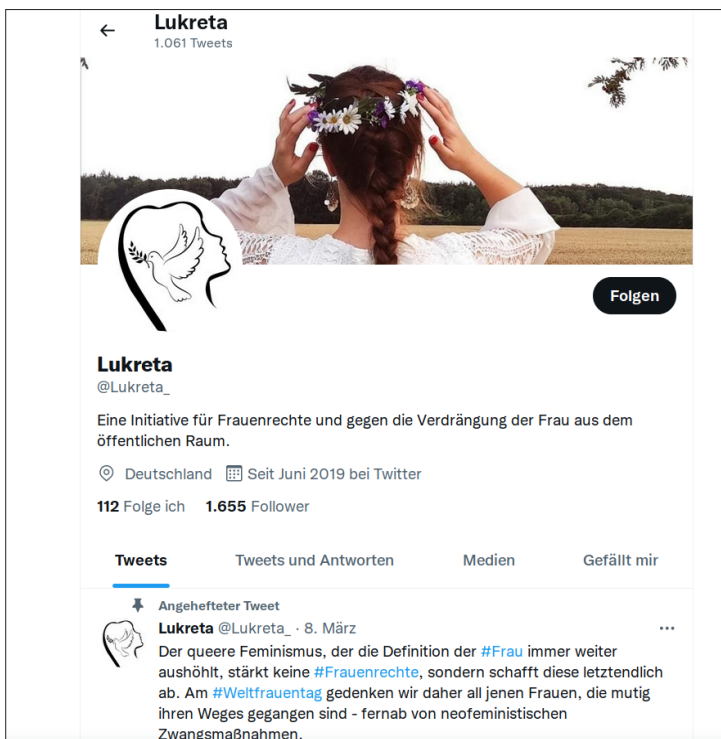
Lukreta
1.061 Tweets

Folgen

Lukreta
@Lukreta_

Eine Initiative für Frauenrechte und gegen die Verdrängung der Frau aus dem öffentlichen Raum.

Deutschland Seit Juni 2019 bei Twitter

112 Folge ich 1.655 Follower

Tweets Tweets und Antworten Medien Gefällt mir

Angehefteter Tweet

Lukreta @Lukreta_ · 8. März

Der queere Feminismus, der die Definition der #Frau immer weiter aushöhlt, stärkt keine #Frauenrechte, sondern schafft diese letztendlich ab. Am #Weltfrauentag gedenken wir daher all jenen Frauen, die mutig ihren Weges gegangen sind - fernab von neofeministischen Zwangsmaßnahmen.